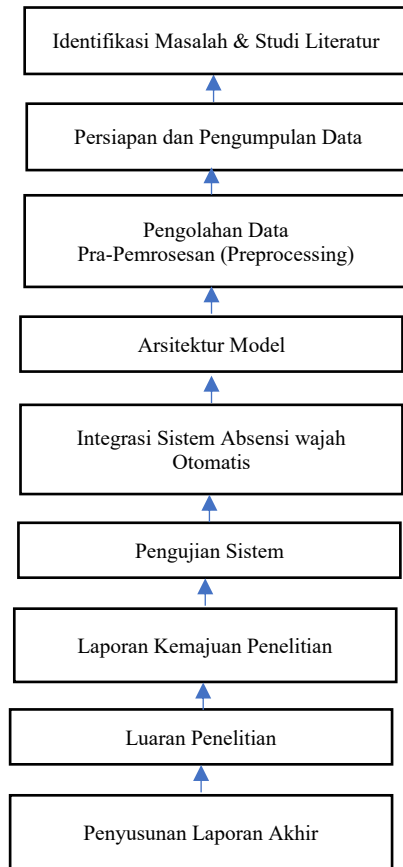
Identifikasi Masalah & Studi Literatur

Persiapan dan Pengumpulan Data

Pengolahan Data
Pra-Pemrosesan (Preprocessing)

Arsitektur Model

Integrasi Sistem Absensi wajah Otomatis

Pengujian Sistem

Laporan Kemajuan Penelitian

Luaran Penelitian

Penyusunan Laporan Akhir